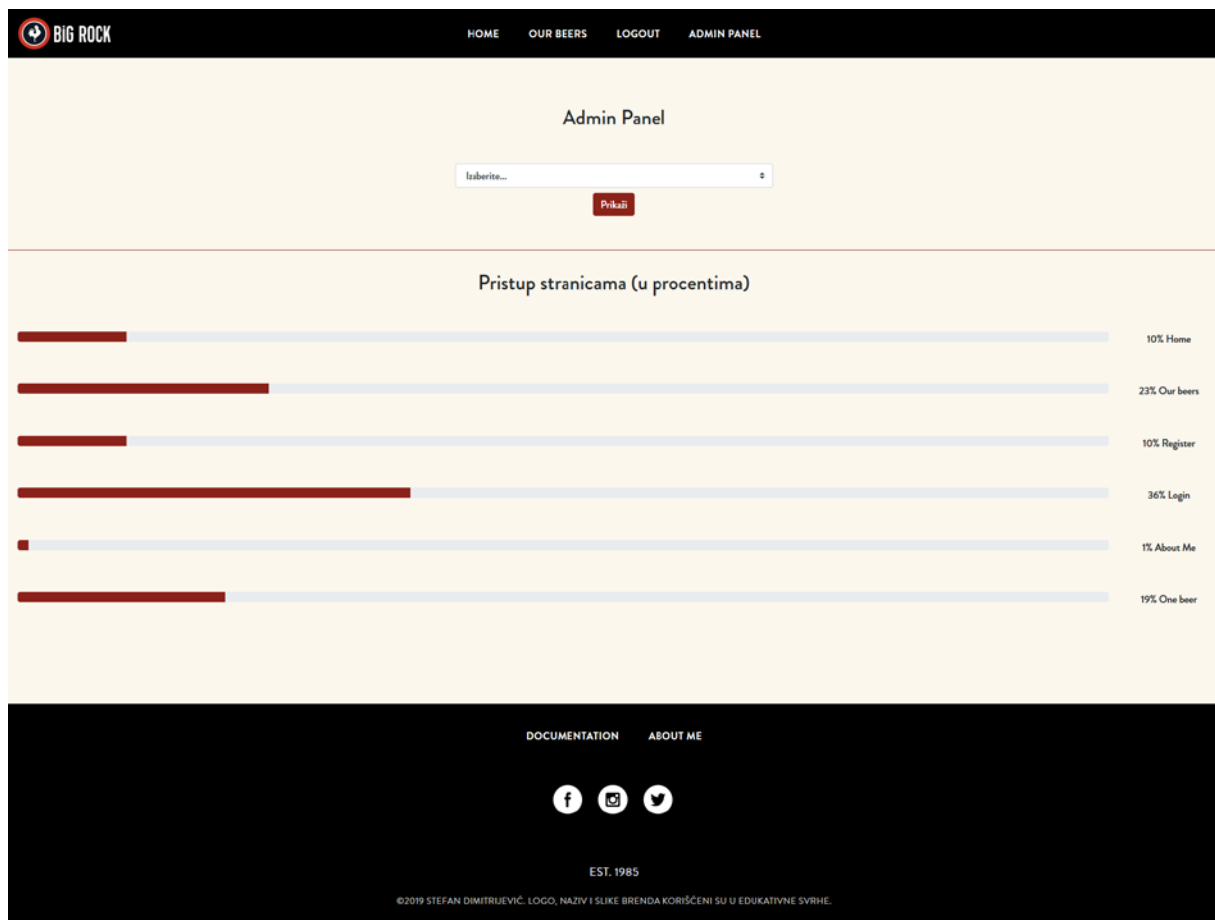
BIG ROCK

HOME OUR BEERS LOGOUT ADMIN PANEL

Admin Panel

Izaberite...

Prikaži

Pristup stranicama (u procentima)

10% Home

23% Our beers

10% Register

36% Login

1% About Me

19% One beer

DOCUMENTATION ABOUT ME

EST. 1985

©2019 STEFAN DIMITRIJEVIĆ. LOGO, NAZIV I SLIKE BRENDA KORIŠĆENI SU U EDUKATIVNE SVRHE.